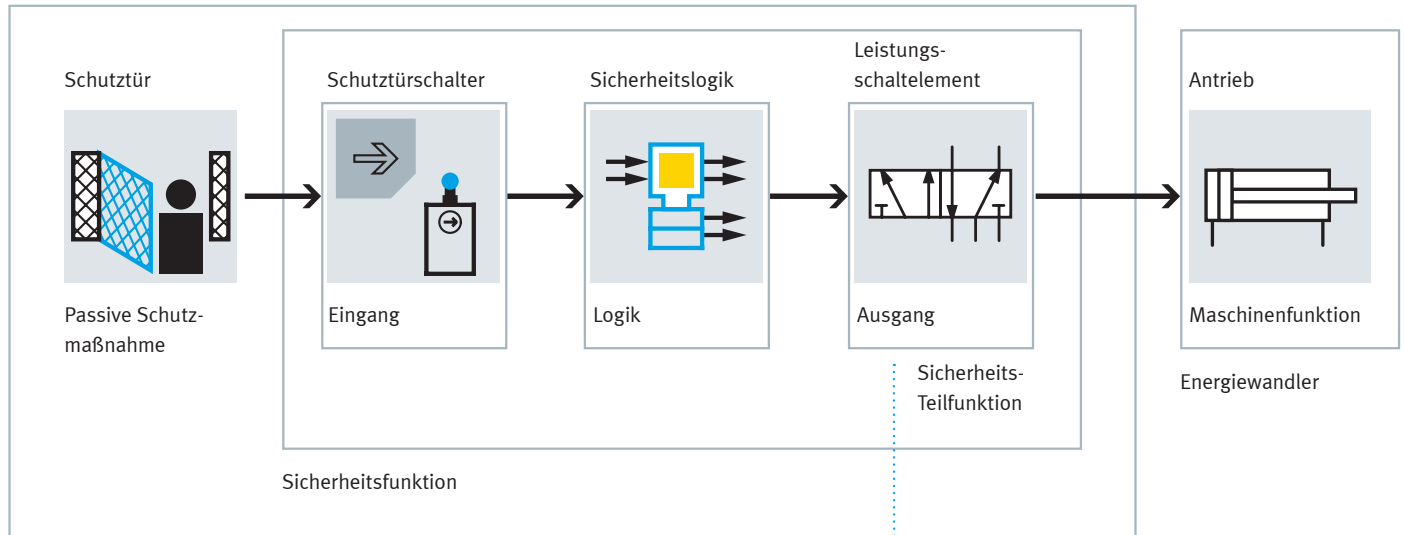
Schutztür

Passive Schutzmaßnahme

Schutztürschalter

Eingang

Sicherheitslogik

Logik

Leistungsschaltelement

Ausgang

Sicherheits-Teilfunktion

Sicherheitsfunktion

Antrieb

Maschinenfunktion

Energiewandler